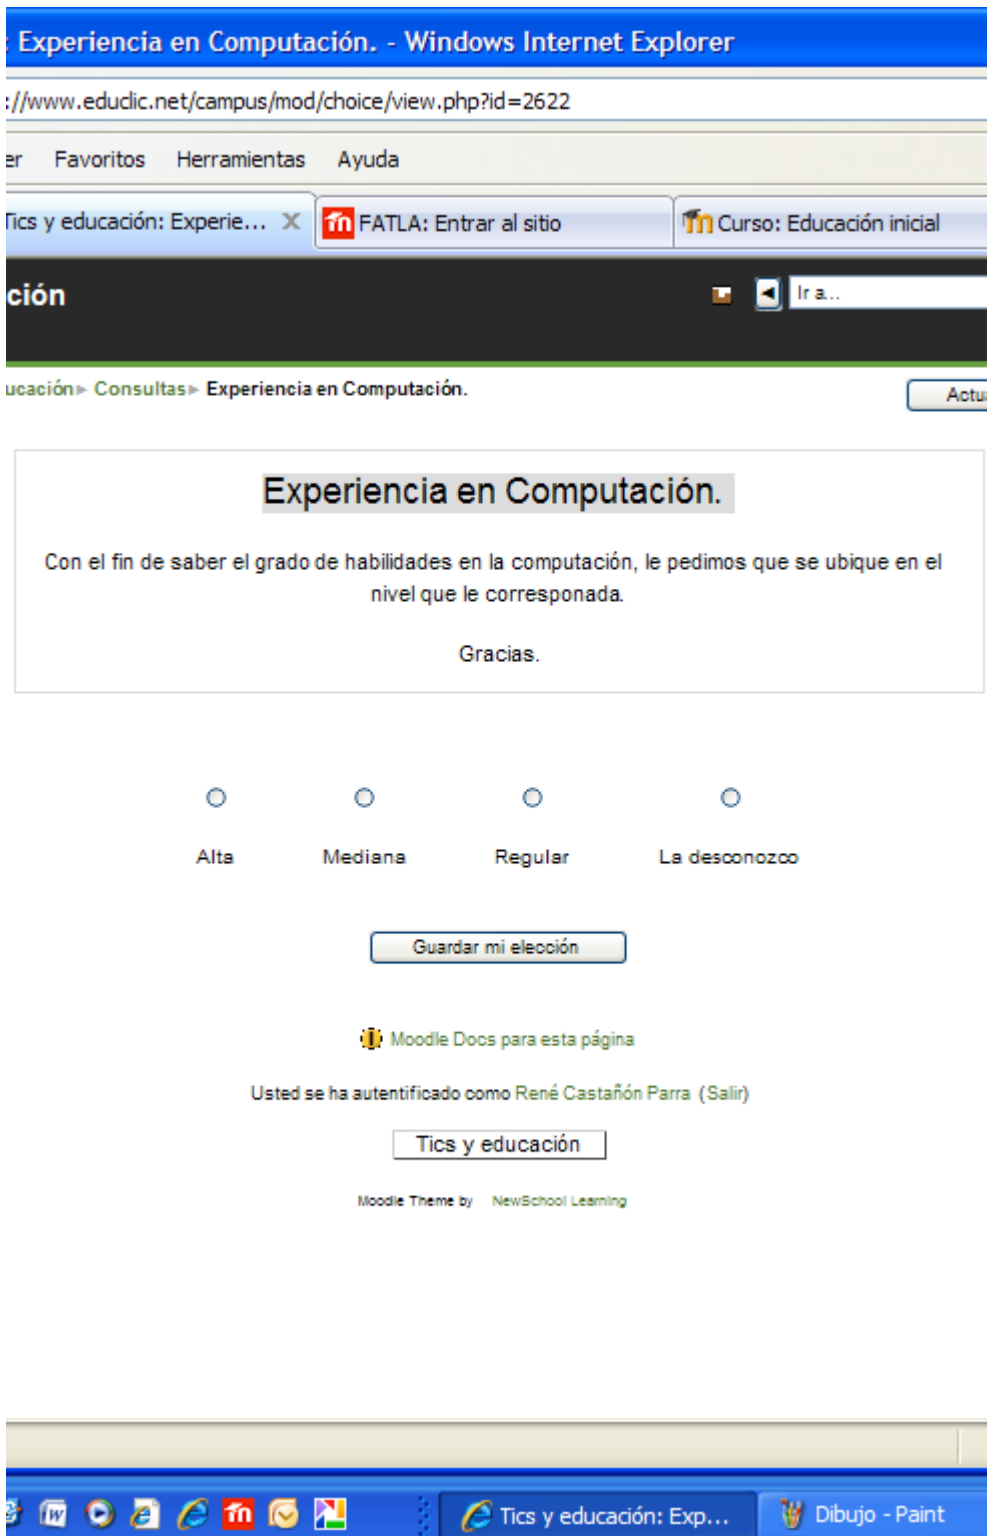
: Experiencia en Computación. - Windows Internet Explorer

://www.educlic.net/campus/mod/choice/view.php?id=2622

er Favoritos Herramientas Ayuda

Tics y educación: Experie... ✕ FATLA: Entrar al sitio Curso: Educación inicial

ción

Ir a...

ucación ▸ Consultas ▸ Experiencia en Computación.

Actu

Experiencia en Computación.

Con el fin de saber el grado de habilidades en la computación, le pedimos que se ubique en el nivel que le corresponada.

Gracias.

Alta Mediana Regular La desconozco

Guardar mi elección

Moodle Docs para esta página

Usted se ha autentificado como René Castañón Parra (Salir)

Tics y educación

Moodle Theme by NewSchool Learning

Tics y educación: Exp... Dibujo - Paint